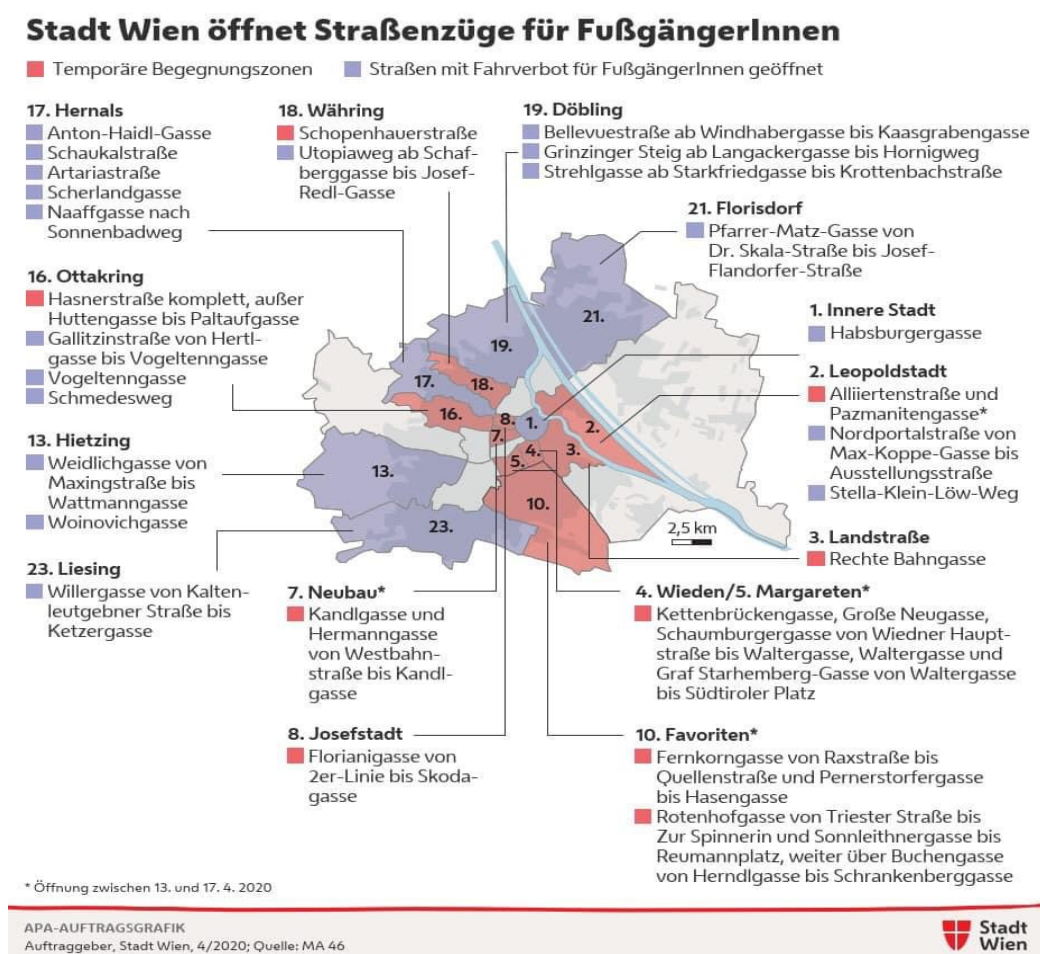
Stadt Wien öffnet Straßenzüge für FußgängerInnen

Temporäre Begegnungszonen
Straßen mit Fahrverbot für FußgängerInnen geöffnet

17. Hernals
Anton-Haidl-Gasse
Schaukalstraße
Artariastraße
Scherlandgasse
Naaffgasse nach Sonnenbadweg

18. Währing
Schopenhauerstraße
Utopiaweg ab Schafberggasse bis Josef-Redl-Gasse

19. Döbling
Bellevuestraße ab Windhabergasse bis Kaasgrabengasse
Grinzinger Steig ab Langackergasse bis Hornigweg
Strehlgasse ab Starkfriedgasse bis Krottenbachstraße

21. Florisdorf
Pfarrer-Matz-Gasse von Dr. Skala-Straße bis Josef-Flandorfer-Straße

16. Ottakring
Hasnerstraße komplett, außer Huttengasse bis Paltaufgasse
Gallitzinstraße von Hertlgasse bis Vogeltenngasse
Vogeltenngasse
Schmedesweg

1. Innere Stadt
Habsburgergasse

2. Leopoldstadt
Alliiertenstraße und Pazmanitengasse*
Nordportalstraße von Max-Koppe-Gasse bis Ausstellungsstraße
Stella-Klein-Löw-Weg

13. Hietzing
Weidlichgasse von Maxingstraße bis Wattmanngasse
Woinovichgasse

21.
19.
17.
18.
16.
8.
1.
2.
7.
4.
3.
5.
13.
10.
23.
2,5 km

3. Landstraße
Rechte Bahngasse

23. Liesing
Willergasse von Kaltenleutgebner Straße bis Ketzergasse

7. Neubau*
Kandlgasse und Hermanngasse von Westbahnstraße bis Kandlgasse

4. Wieden/5. Margareten*
Kettenbrückengasse, Große Neugasse, Schaumburgergasse von Wiedner Hauptstraße bis Waltergasse, Waltergasse und Graf Starhemberg-Gasse von Waltergasse bis Südtiroler Platz

8. Josefstadt
Florianigasse von 2er-Linie bis Skodagasse

10. Favoriten*
Fernkorngasse von Raxstraße bis Quellenstraße und Pernerstorfergasse bis Hasengasse
Rotenhofgasse von Triester Straße bis Zur Spinnerin und Sonnleithnergasse bis Reumannplatz, weiter über Buchengasse von Herndlgasse bis Schrankenberggasse

* Öffnung zwischen 13. und 17. 4. 2020

APA-AUFTRAGSGRAFIK
Auftraggeber, Stadt Wien, 4/2020; Quelle: MA 46

Stadt Wien